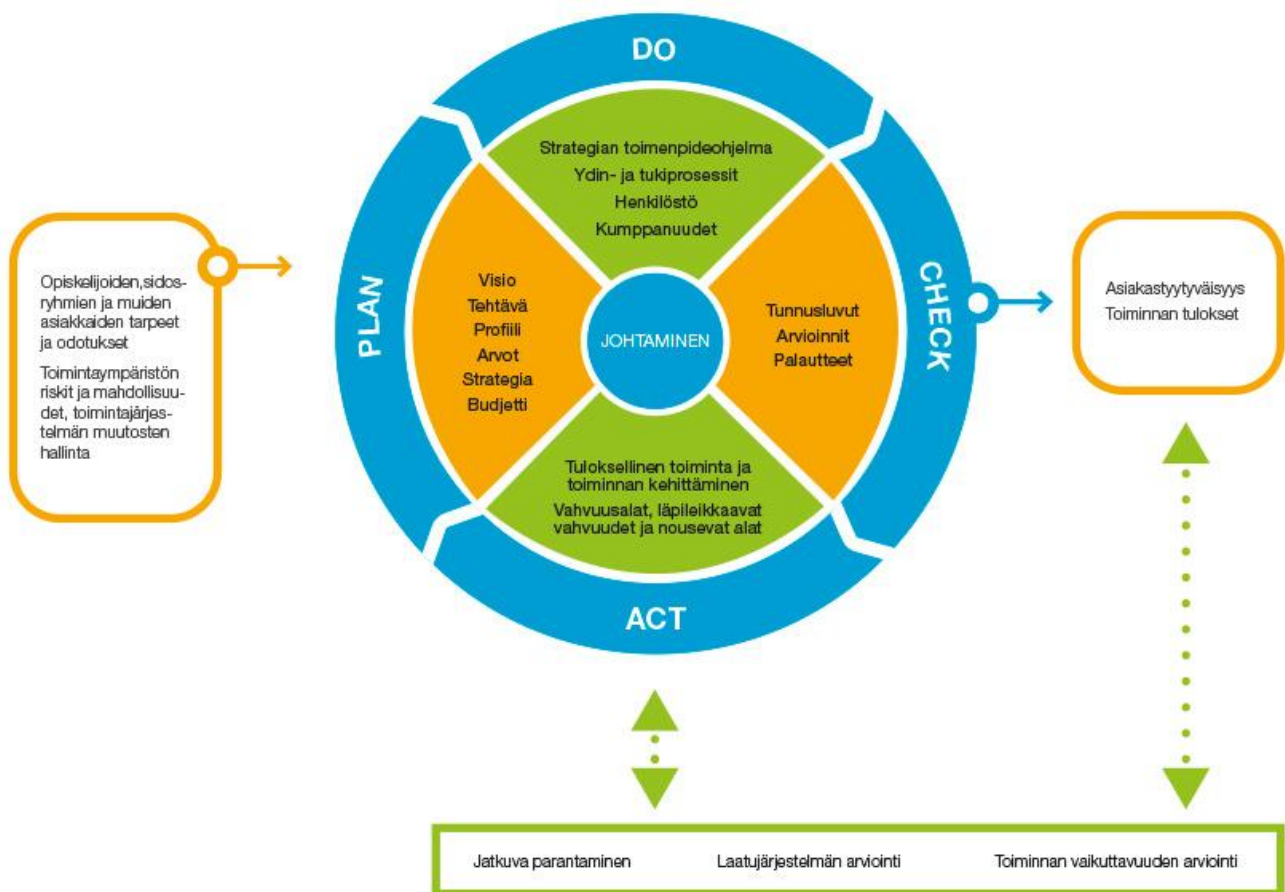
Opiskelijoiden,sidosryhmien ja muiden asiakkaiden tarpeet ja odotukset

Toimintaympäristön riskit ja mahdollisuudet, toimintajärjestelmän muutosten hallinta

DO

Strategian toimenpideohjelma
Ydin- ja tukiprosessit
Henkilöstö
Kumppanuudet

PLAN

Visio
Tehtävä
Profiili
Arvot
Strategia
Budjetti

JOHTAMINEN

CHECK

Tunnusluvut
Arvioinnit
Palautteet

Tuloksellinen toiminta ja toiminnan kehittäminen
Vahvuusalat, läpileikkaavat vahvuudet ja nousevat alat

ACT

Asiakastyytyväisyys
Toiminnan tulokset

Jatkuva parantaminen
Laatujärjestelmän arviointi
Toiminnan vaikuttavuuden arviointi